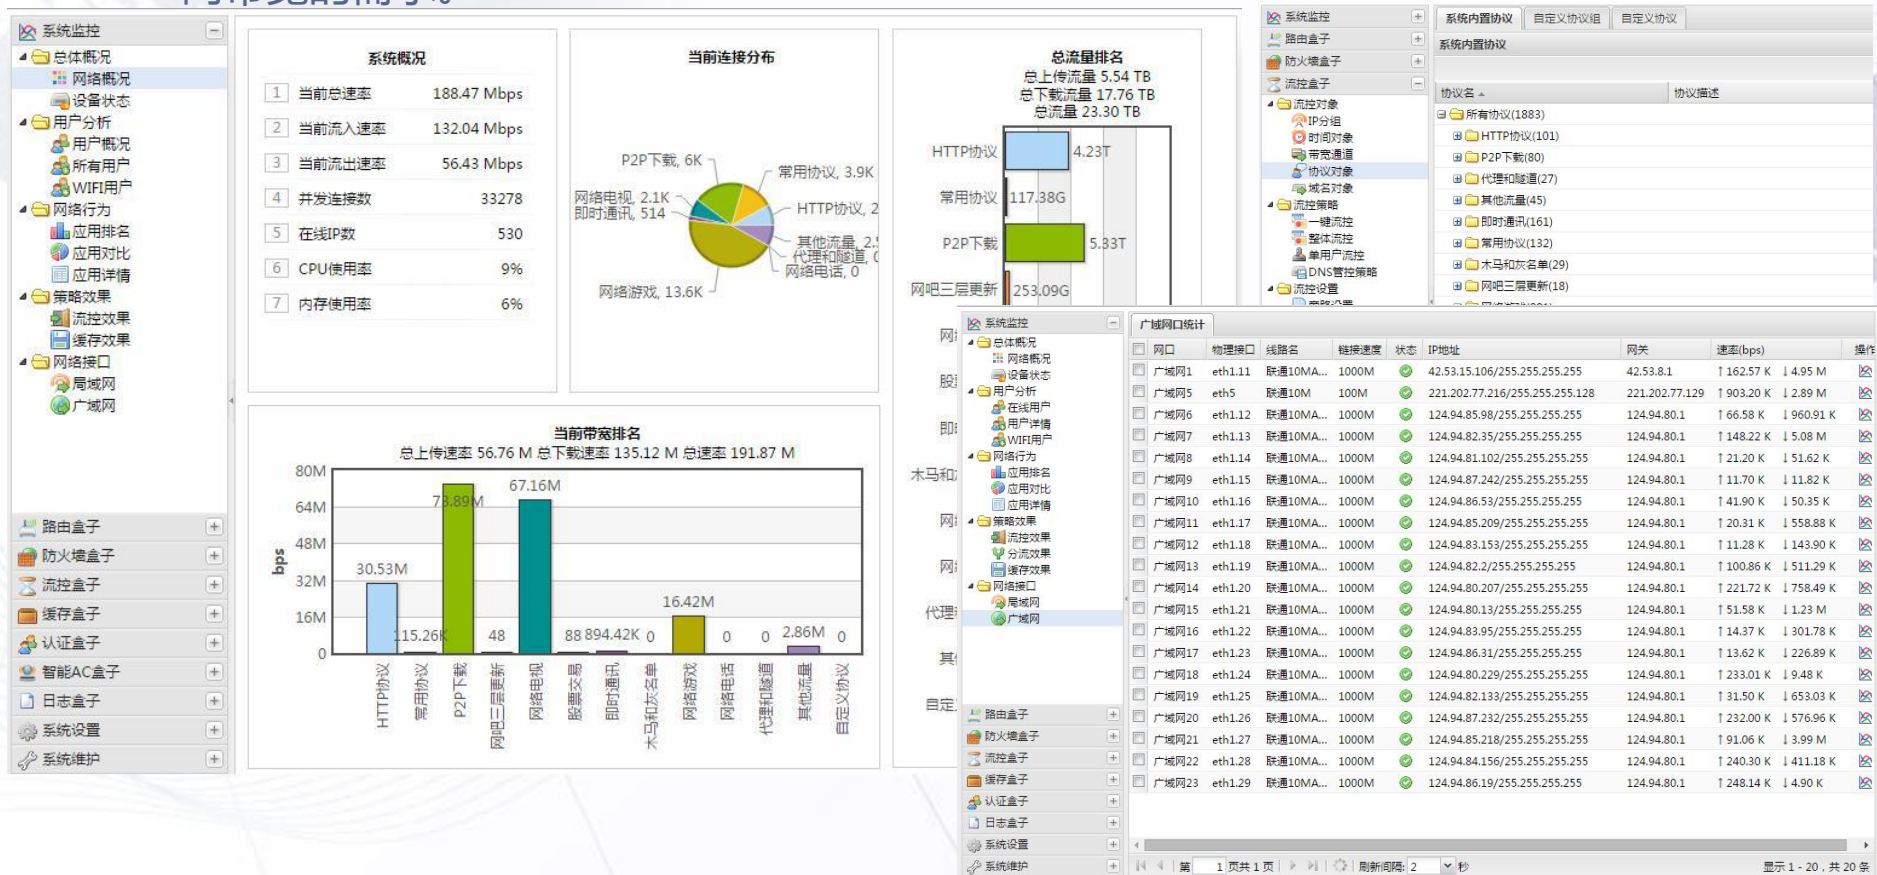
系统监控
总体概况
网络概况
设备状态
用户分析
用户概况
所有用户
WIFI用户
网络行为
应用排名
应用对比
应用详情
策略效果
流控效果
缓存效果
网络接口
局域网
广域网
路由盒子
防火墙盒子
流控盒子
缓存盒子
认证盒子
智能AC盒子
日志盒子
系统设置
系统维护

系统概况

| | | |
|---|---|---|
| 1 | 当前总速率 | 188.47 Mbps |
| 2 | 当前流入速率 | 132.04 Mbps |
| 3 | 当前流出速率 | 56.43 Mbps |
| 4 | 并发连接数 | 33278 |
| 5 | 在线IP数 | 530 |
| 6 | CPU使用率 | 9% |
| 7 | 内存使用率 | 6% |

当前连接分布
P2P下载, 6K
常用协议, 3.9K
网络电视, 2.1K
即时通讯, 514
HTTP协议, 2
其他流量, 2.
代理和隧道, 0
网络电话, 0
网络游戏, 13.6K

总流量排名
总上传流量 5.54 TB
总下载流量 17.76 TB
总流量 23.30 TB
HTTP协议 4.23T
常用协议 117.38G
P2P下载 5.33T
网吧三层更新 253.09G

当前带宽排名
总上传速率 56.76 M 总下载速率 135.12 M 总速率 191.87 M
80M
64M
48M
32M
16M
0
bps
30.53M
15.26K
73.89M
48
67.16M
88
894.42K
0
16.42M
0
0
2.86M
0
HTTP协议
常用协议
P2P下载
网吧三层更新
网络电视
股票交易
即时通讯
木马和灰名单
网络游戏
网络电话
代理和隧道
其他流量
自定义协议

系统监控
路由盒子
防火墙盒子
流控盒子
流控对象
IP分组
时间对象
带宽通道
协议对象
域名对象
流控策略
一键流控
整体流控
单用户流控
DNS管控策略
流控设置

系统内置协议 自定义协议组 自定义协议
系统内置协议
协议名 协议描述
所有协议(1883)
HTTP协议(101)
P2P下载(80)
代理和隧道(27)
其他流量(45)
即时通讯(161)
常用协议(132)
木马和灰名单(29)
网吧三层更新(18)

系统监控
总体概况
网络概况
设备状态
用户分析
在线用户
用户详情
WIFI用户
网络行为
应用排名
应用对比
应用详情
策略效果
流控效果
分流效果
缓存效果
网络接口
局域网
广域网
路由盒子
防火墙盒子
流控盒子
缓存盒子
认证盒子
日志盒子
系统设置
系统维护

广域网口统计

| 网口 | 物理接口 | 线路名 | 链接速度 | 状态 | IP地址 | 网关 | 速率(bps) | 操作 |
|---|---|---|---|---|---|---|---|---|
| 广域网1 | eth1.11 | 联通10MA... | 1000M | | 42.53.15.106/255.255.255.255 | 42.53.8.1 | ↑162.57 K ↓4.95 M | |
| 广域网5 | eth5 | 联通10M | 100M | | 221.202.77.216/255.255.255.128 | 221.202.77.129 | ↑903.20 K ↓2.89 M | |
| 广域网6 | eth1.12 | 联通10MA... | 1000M | | 124.94.85.98/255.255.255.255 | 124.94.80.1 | ↑66.58 K ↓960.91 K | |
| 广域网7 | eth1.13 | 联通10MA... | 1000M | | 124.94.82.35/255.255.255.255 | 124.94.80.1 | ↑148.22 K ↓5.08 M | |
| 广域网8 | eth1.14 | 联通10MA... | 1000M | | 124.94.81.102/255.255.255.255 | 124.94.80.1 | ↑21.20 K ↓51.62 K | |
| 广域网9 | eth1.15 | 联通10MA... | 1000M | | 124.94.87.242/255.255.255.255 | 124.94.80.1 | ↑11.70 K ↓11.82 K | |
| 广域网10 | eth1.16 | 联通10MA... | 1000M | | 124.94.86.53/255.255.255.255 | 124.94.80.1 | ↑41.90 K ↓50.35 K | |
| 广域网11 | eth1.17 | 联通10MA... | 1000M | | 124.94.85.209/255.255.255.255 | 124.94.80.1 | ↑20.31 K ↓558.88 K | |
| 广域网12 | eth1.18 | 联通10MA... | 1000M | | 124.94.83.153/255.255.255.255 | 124.94.80.1 | ↑11.28 K ↓143.90 K | |
| 广域网13 | eth1.19 | 联通10MA... | 1000M | | 124.94.82.2/255.255.255.255 | 124.94.80.1 | ↑100.86 K ↓511.29 K | |
| 广域网14 | eth1.20 | 联通10MA... | 1000M | | 124.94.80.207/255.255.255.255 | 124.94.80.1 | ↑221.72 K ↓758.49 K | |
| 广域网15 | eth1.21 | 联通10MA... | 1000M | | 124.94.80.13/255.255.255.255 | 124.94.80.1 | ↑51.58 K ↓1.23 M | |
| 广域网16 | eth1.22 | 联通10MA... | 1000M | | 124.94.83.95/255.255.255.255 | 124.94.80.1 | ↑14.37 K ↓301.78 K | |
| 广域网17 | eth1.23 | 联通10MA... | 1000M | | 124.94.86.31/255.255.255.255 | 124.94.80.1 | ↑13.62 K ↓226.89 K | |
| 广域网18 | eth1.24 | 联通10MA... | 1000M | | 124.94.80.229/255.255.255.255 | 124.94.80.1 | ↑233.01 K ↓9.48 K | |
| 广域网19 | eth1.25 | 联通10MA... | 1000M | | 124.94.82.133/255.255.255.255 | 124.94.80.1 | ↑31.50 K ↓653.03 K | |
| 广域网20 | eth1.26 | 联通10MA... | 1000M | | 124.94.87.232/255.255.255.255 | 124.94.80.1 | ↑232.00 K ↓576.96 K | |
| 广域网21 | eth1.27 | 联通10MA... | 1000M | | 124.94.85.218/255.255.255.255 | 124.94.80.1 | ↑91.06 K ↓3.99 M | |
| 广域网22 | eth1.28 | 联通10MA... | 1000M | | 124.94.84.156/255.255.255.255 | 124.94.80.1 | ↑240.30 K ↓411.18 K | |
| 广域网23 | eth1.29 | 联通10MA... | 1000M | | 124.94.86.19/255.255.255.255 | 124.94.80.1 | ↑248.14 K ↓4.90 K | |

第 1 页共 1 页 刷新间隔: 2 秒
显示 1 - 20，共 20 条